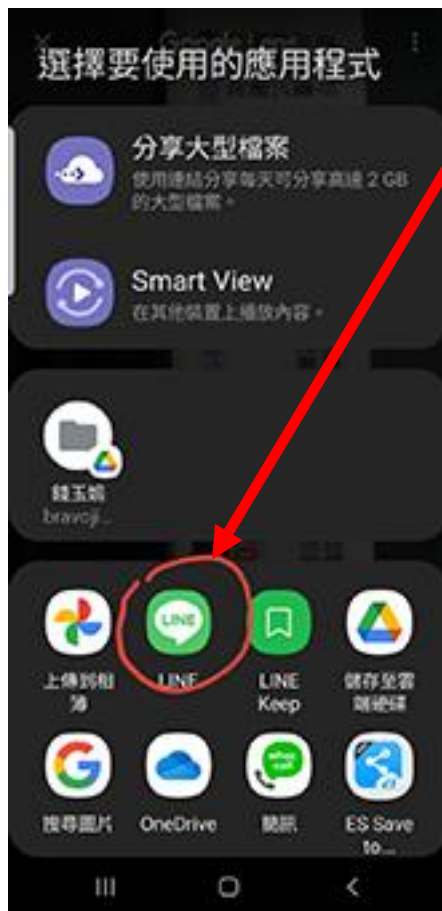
選擇要使用的應用程式

分享大型檔案
使用連結分享每天可分享高達 2 GB 的大型檔案。

Smart View
在其他裝置上播放內容。

鍾玉婷
bravoji...

上傳到相簿

LINE

LINE Keep

儲存至雲端硬碟

搜尋圖片

OneDrive

簡訊

ES Save to...